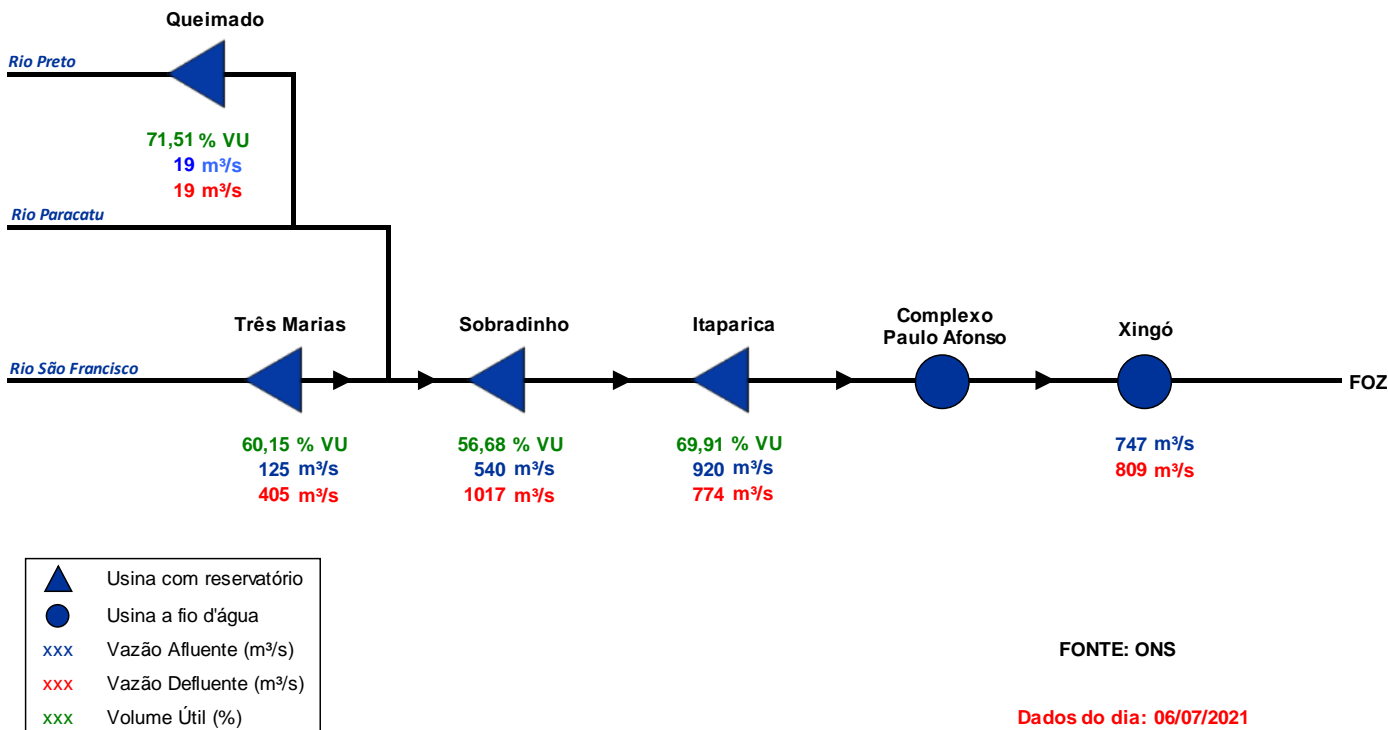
Queimado

Rio Preto

71,51 % VU
19 m³/s
19 m³/s

Rio Paracatu

Três Marias

Sobradinho

Itaparica

Complexo Paulo Afonso

Xingó

Rio São Francisco

FOZ

60,15 % VU
125 m³/s
405 m³/s

56,68 % VU
540 m³/s
1017 m³/s

69,91 % VU
920 m³/s
774 m³/s

747 m³/s
809 m³/s

Usina com reservatório
Usina a fio d'água
xxx Vazão Afluente (m³/s)
xxx Vazão Defluente (m³/s)
xxx Volume Útil (%)

FONTE: ONS

Dados do dia: 06/07/2021